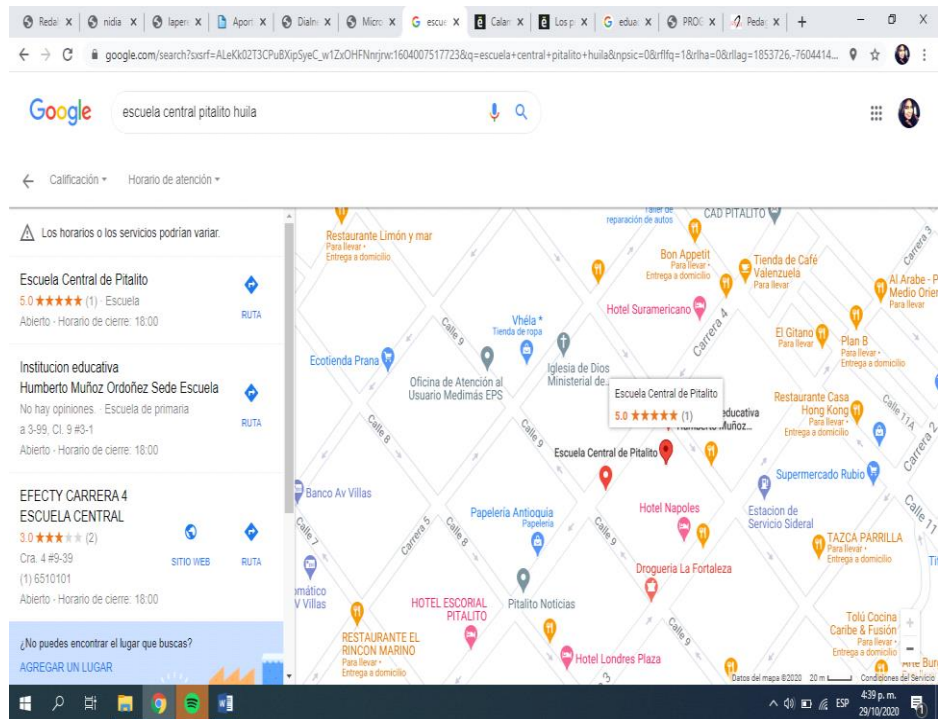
Redal | nidia | lapen | Aport | Dialn | Micro | escue | Calan | Los p | eduar | PROC | Pedag | +

google.com/search?sxsrf=ALeKk02T3CPuBXipSyeC_w1ZxOHFNnrjrw:1604007517723&q=escuela+central+pitalito+huila&npsic=0&rflfq=1&rlha=0&rllag=1853726,-7604414...

Google escuela central pitalito huila

Calificación ▾ Horario de atención ▾

Los horarios o los servicios podrían variar.

Escuela Central de Pitalito
5.0 ★★★★★ (1) · Escuela
Abierto · Horario de cierre: 18:00
RUTA

Institucion educativa Humberto Muñoz Ordoñez Sede Escuela
No hay opiniones. · Escuela de primaria
a 3-99, Cl. 9 #3-1
Abierto · Horario de cierre: 18:00
RUTA

EFECTY CARRERA 4 ESCUELA CENTRAL
3.0 ★★★★★ (2)
Cra. 4 #9-39
(1) 6510101
Abierto · Horario de cierre: 18:00
SITIO WEB RUTA

¿No puedes encontrar el lugar que buscas?
AGREGAR UN LUGAR

Restaurante Limón y mar
Para llevar · Entrega a domicilio
Taller de reparación de autos
CAD PITALITO
Carrera 3
Bon Appetit
Para llevar · Entrega a domicilio
Tienda de Café Valenzuela
Para llevar
Al Arabe - P Medio Orie
Para llevar
Hotel Suramericano
Carrera 4
Vhéla *
Tienda de ropa
Calle 9
El Gitano
Para llevar
Plan B
Para llevar · Entrega a domicilio
Ecotienda Prana
Oficina de Atención al Usuario Medimás EPS
Iglesia de Dios Ministerial de...
Escuela Central de Pitalito
5.0 ★★★★★ (1)
educativa Humberto Muñoz...
Restaurante Casa Hong Kong
Para llevar · Entrega a domicilio
Calle 11A
Calle 8
Calle 9
Escuela Central de Pitalito
Carrera 2
Supermercado Rubio
Banco Av Villas
Papelería Antioquia
Papelería
Hotel Napoles
Estacion de Servicio Sideral
Calle 11
Calle 7
Carrera 5
Calle 8
Calle 9
TAZCA PARRILLA
Para llevar · Entrega a domicilio
Drogueria La Fortaleza
mático V Villas
HOTEL ESCORIAL PITALITO
Pitalito Noticias
RESTAURANTE EL RINCON MARINO
Para llevar · Entrega a domicilio
Calle 9
Hotel Londres Plaza
Tolú Cocina Caribe & Fusión
Para llevar · Entrega a domicilio
Arte Bur
Datos del mapa ©2020 20 m Condiciones del Servicio

ESP 4:39 p. m. 29/10/2020